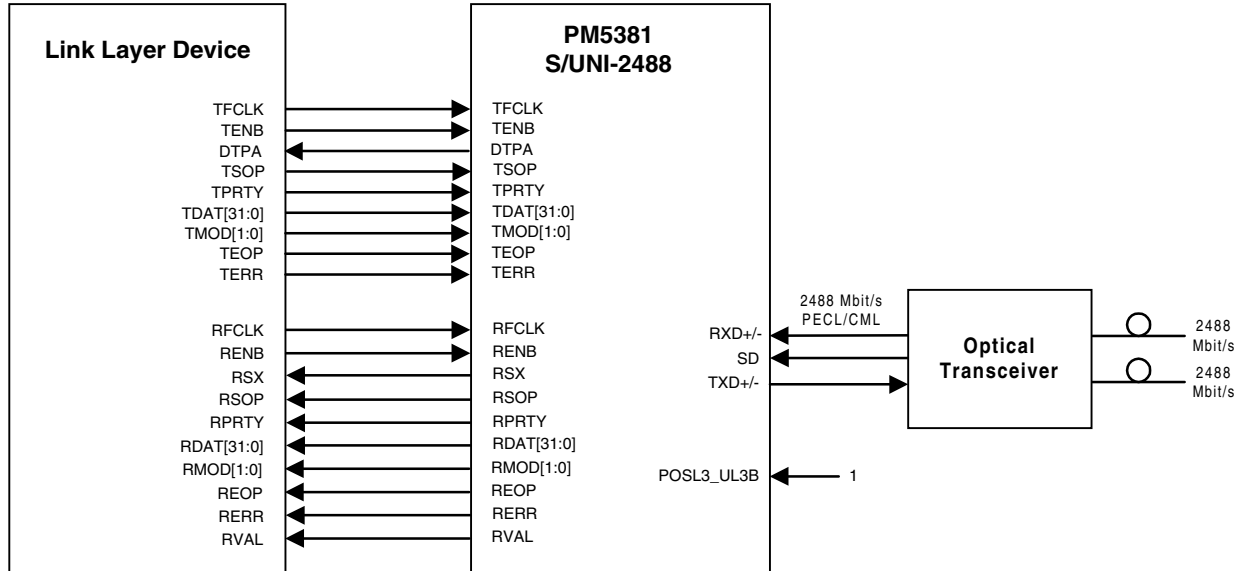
Link Layer Device

TFCLK
TENB
DTPA
TSOP
TPRTY
TDAT[31:0]
TMOD[1:0]
TEOP
TERR

RFCLK
RENB
RSX
RSOP
RPRTY
RDAT[31:0]
RMOD[1:0]
REOP
RERR
RVAL

PM5381
S/UNI-2488

TFCLK
TENB
DTPA
TSOP
TPRTY
TDAT[31:0]
TMOD[1:0]
TEOP
TERR

RFCLK
RENB
RSX
RSOP
RPRTY
RDAT[31:0]
RMOD[1:0]
REOP
RERR
RVAL

2488 Mbit/s
PECL/CML

RXD+/-
SD
TXD+/-

POSL3_UL3B
1

Optical
Transceiver

2488
Mbit/s
2488
Mbit/s